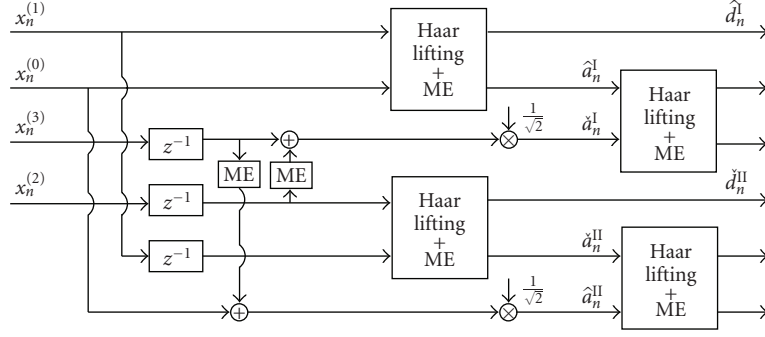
$x_n^{(1)}$

$x_n^{(0)}$

$x_n^{(3)}$

$x_n^{(2)}$

$z^{-1}$

$z^{-1}$

$z^{-1}$

ME

ME

Haar lifting + ME

$\hat{d}_n^{\mathrm{I}}$

$\hat{a}_n^{\mathrm{I}}$

$\frac{1}{\sqrt{2}}$

$\check{a}_n^{\mathrm{I}}$

Haar lifting + ME

Haar lifting + ME

$\check{d}_n^{\mathrm{II}}$

$\check{a}_n^{\mathrm{II}}$

$\frac{1}{\sqrt{2}}$

$\hat{a}_n^{\mathrm{II}}$

Haar lifting + ME